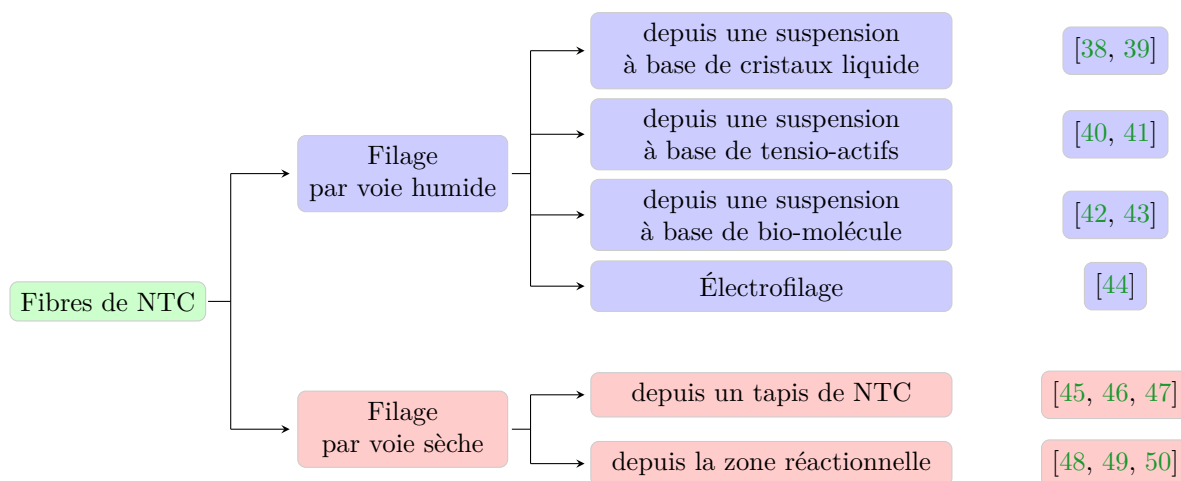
Fibres de NTC

Filage par voie humide

depuis une suspension à base de cristaux liquide

[38, 39]

depuis une suspension à base de tensio-actifs

[40, 41]

depuis une suspension à base de bio-molécule

[42, 43]

Électrofilage

[44]

Filage par voie sèche

depuis un tapis de NTC

[45, 46, 47]

depuis la zone réactionnelle

[48, 49, 50]